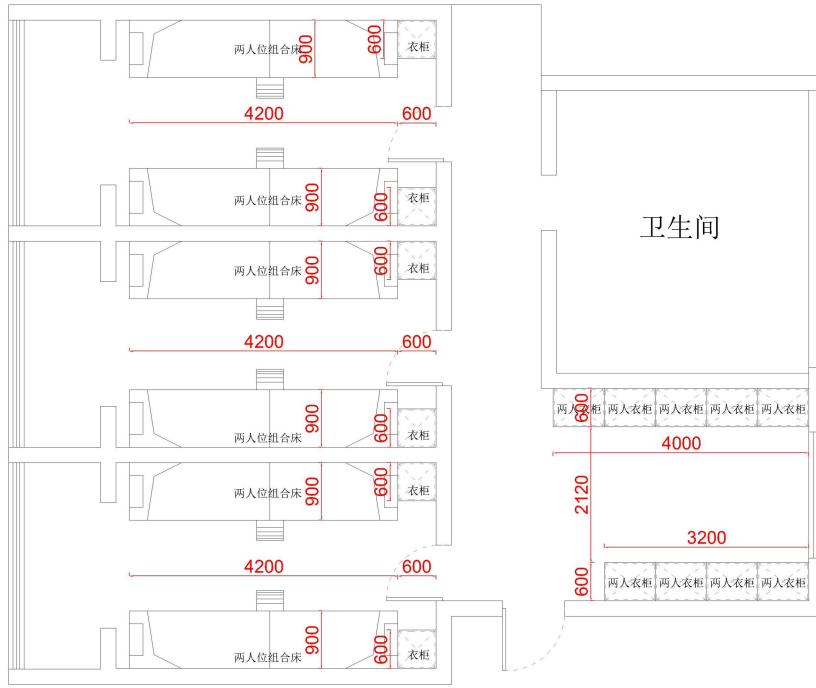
两人位组合床
900
600
衣柜
4200
600

两人位组合床
900
600
衣柜

两人位组合床
900
600
衣柜
4200
600

两人位组合床
900
600
衣柜

两人位组合床
900
600
衣柜
4200
600

两人位组合床
900
600
衣柜

卫生间

两人衣柜 两人衣柜 两人衣柜 两人衣柜 两人衣柜
600
4000
2120
3200
600
两人衣柜 两人衣柜 两人衣柜 两人衣柜